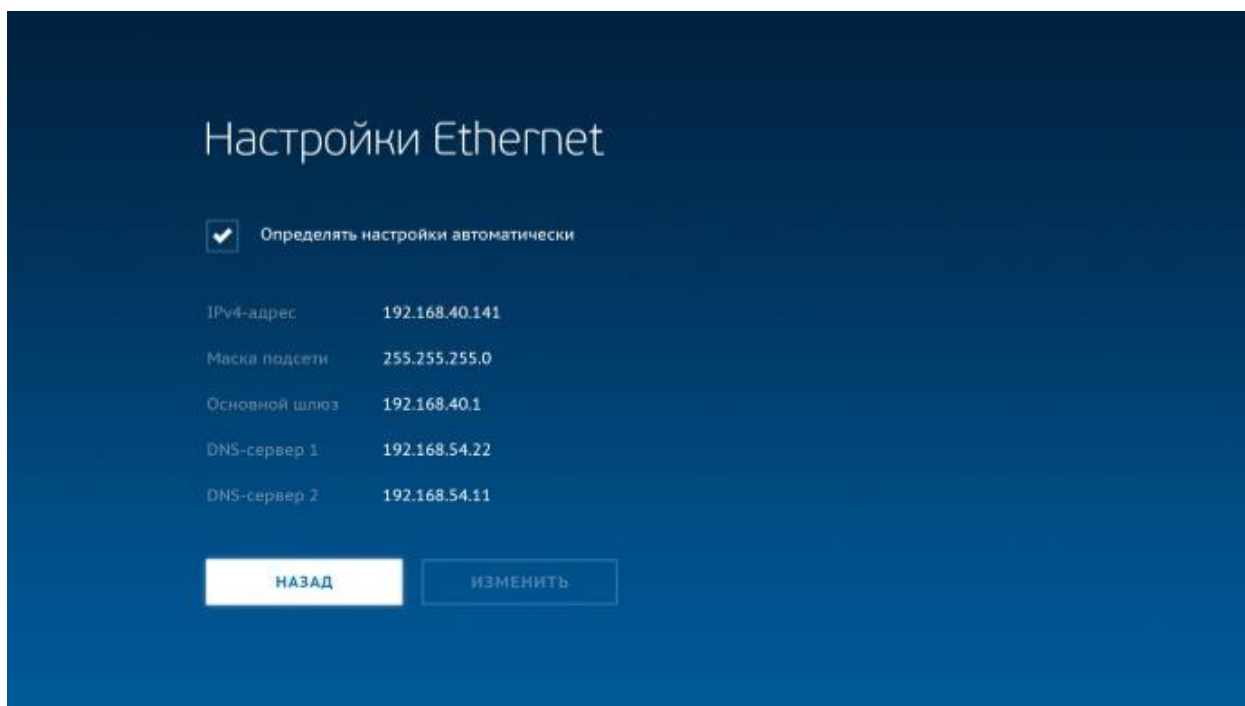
Настройки Ethernet

Определять настройки автоматически

IPv4-адрес 192.168.40.141

Маска подсети 255.255.255.0

Основной шлюз 192.168.40.1

DNS-сервер 1 192.168.54.22

DNS-сервер 2 192.168.54.11

НАЗАД

ИЗМЕНИТЬ